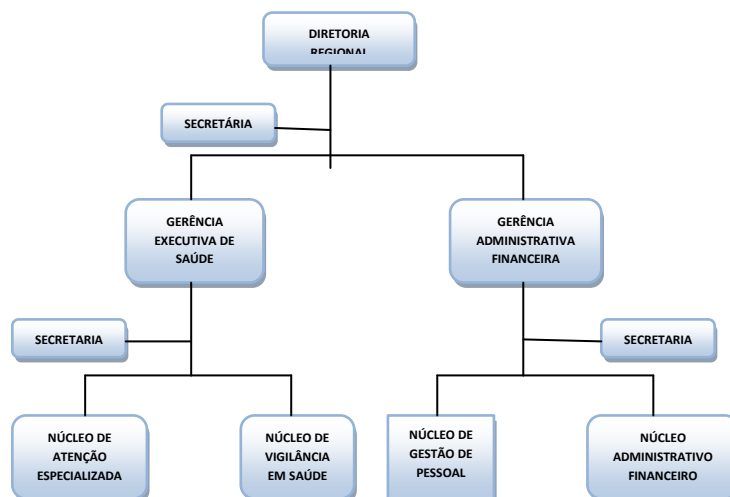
DIRETORIA REGIONAL

SECRETÁRIA

GERÊNCIA EXECUTIVA DE SAÚDE

GERÊNCIA ADMINISTRATIVA FINANCEIRA

SECRETARIA

SECRETARIA

NÚCLEO DE ATENÇÃO ESPECIALIZADA

NÚCLEO DE VIGILÂNCIA EM SAÚDE

NÚCLEO DE GESTÃO DE PESSOAL

NÚCLEO ADMINISTRATIVO FINANCEIRO